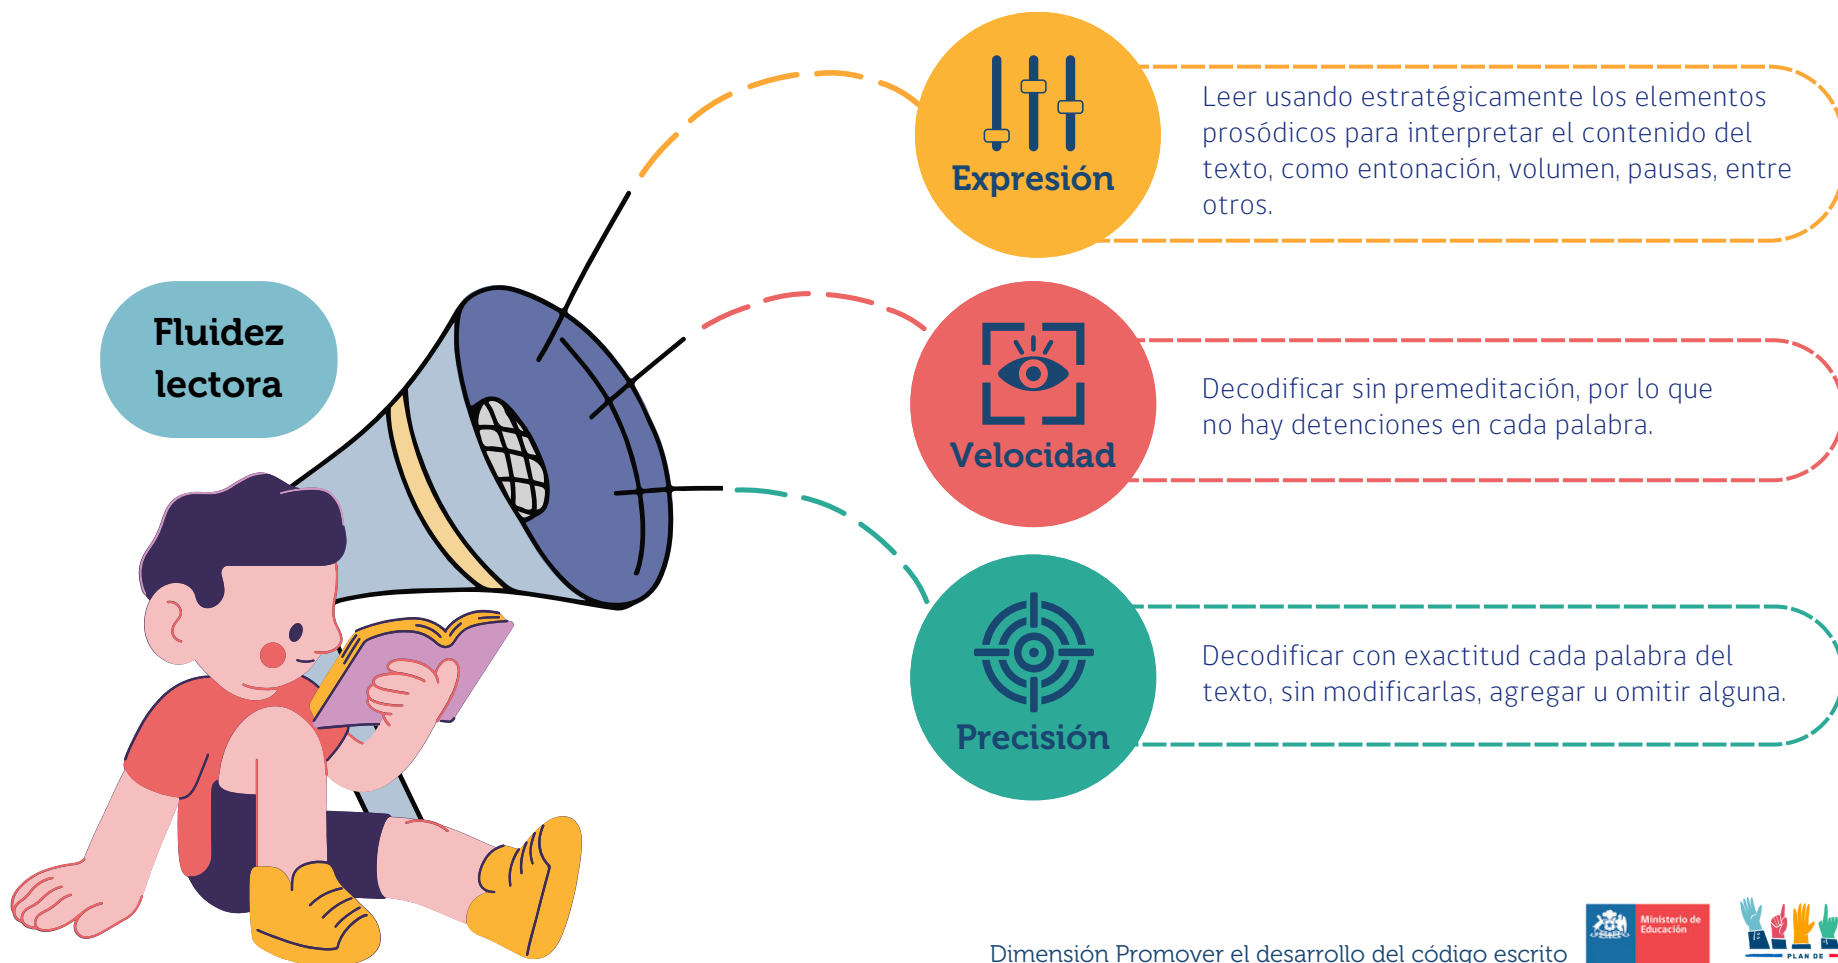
Fluidez lectora

Expresión

Leer usando estratégicamente los elementos prosódicos para interpretar el contenido del texto, como entonación, volumen, pausas, entre otros.

Velocidad

Decodificar sin premeditación, por lo que no hay detenciones en cada palabra.

Precisión

Decodificar con exactitud cada palabra del texto, sin modificarlas, agregar u omitir alguna.

Dimensión Promover el desarrollo del código escrito

Ministerio de Educación

PLAN DE